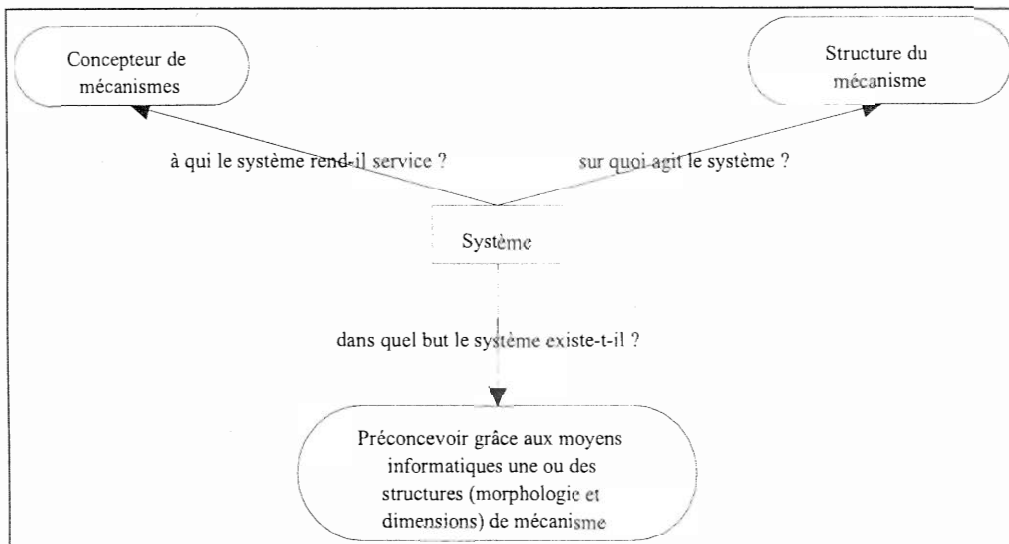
Concepteur de mécanismes

Structure du mécanisme

à qui le système rend-il service ?

sur quoi agit le système ?

Système

dans quel but le système existe-t-il ?

Préconcevoir grâce aux moyens informatiques une ou des structures (morphologie et dimensions) de mécanisme